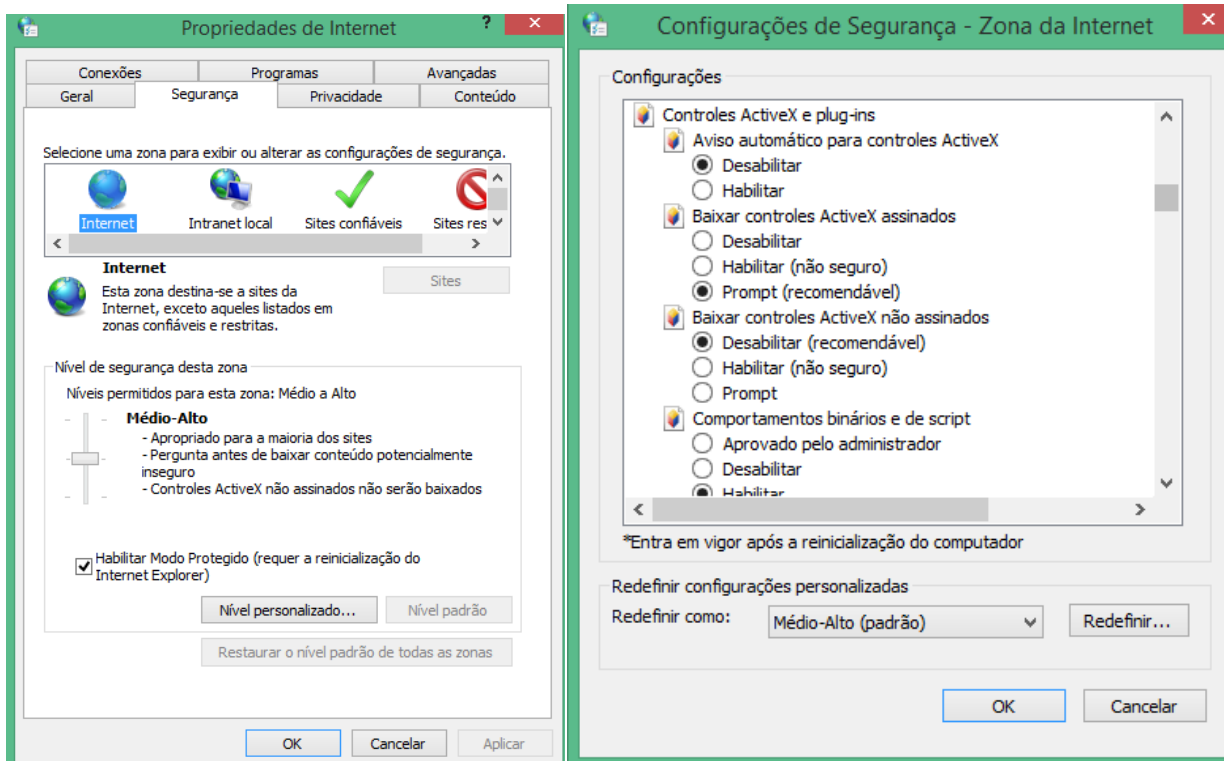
Propriedades de Internet ? ✕

Conexões | Programas | Avançadas
Geral | Segurança | Privacidade | Conteúdo

Selecione uma zona para exibir ou alterar as configurações de segurança.

Internet | Intranet local | Sites confiáveis | Sites res

Internet
Esta zona destina-se a sites da Internet, exceto aqueles listados em zonas confiáveis e restritas.

Sites

Nível de segurança desta zona
Níveis permitidos para esta zona: Médio a Alto

Médio-Alto
- Apropriado para a maioria dos sites
- Pergunta antes de baixar conteúdo potencialmente inseguro
- Controles ActiveX não assinados não serão baixados

Habilitar Modo Protegido (requer a reinicialização do Internet Explorer)

Nível personalizado... | Nível padrão

Restaurar o nível padrão de todas as zonas

OK | Cancelar | Aplicar

Configurações de Segurança - Zona da Internet ✕

Configurações

Controles ActiveX e plug-ins
Aviso automático para controles ActiveX
Desabilitar
Habilitar
Baixar controles ActiveX assinados
Desabilitar
Habilitar (não seguro)
Prompt (recomendável)
Baixar controles ActiveX não assinados
Desabilitar (recomendável)
Habilitar (não seguro)
Prompt
Comportamentos binários e de script
Aprovado pelo administrador
Desabilitar
Habilitar

*Entra em vigor após a reinicialização do computador

Redefinir configurações personalizadas
Redefinir como: Médio-Alto (padrão) | Redefinir...

OK | Cancelar